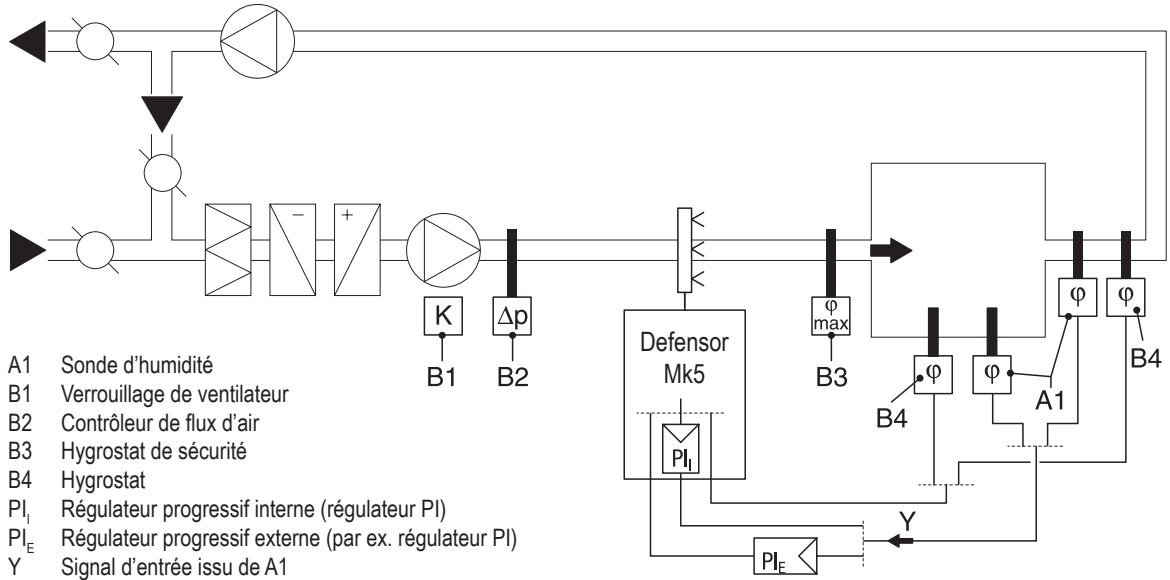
−
+
K
B1
Δp
B2
Defensor
Mk5
$PI_I$
$\varphi$
max
B3
$\varphi$
B4
$\varphi$
A1
$\varphi$
$\varphi$
B4
Y
$PI_E$

A1 Sonde d'humidité
B1 Verrouillage de ventilateur
B2 Contrôleur de flux d'air
B3 Hygrostat de sécurité
B4 Hygrostat
$PI_I$ Régulateur progressif interne (régulateur PI)
$PI_E$ Régulateur progressif externe (par ex. régulateur PI)
Y Signal d'entrée issu de A1